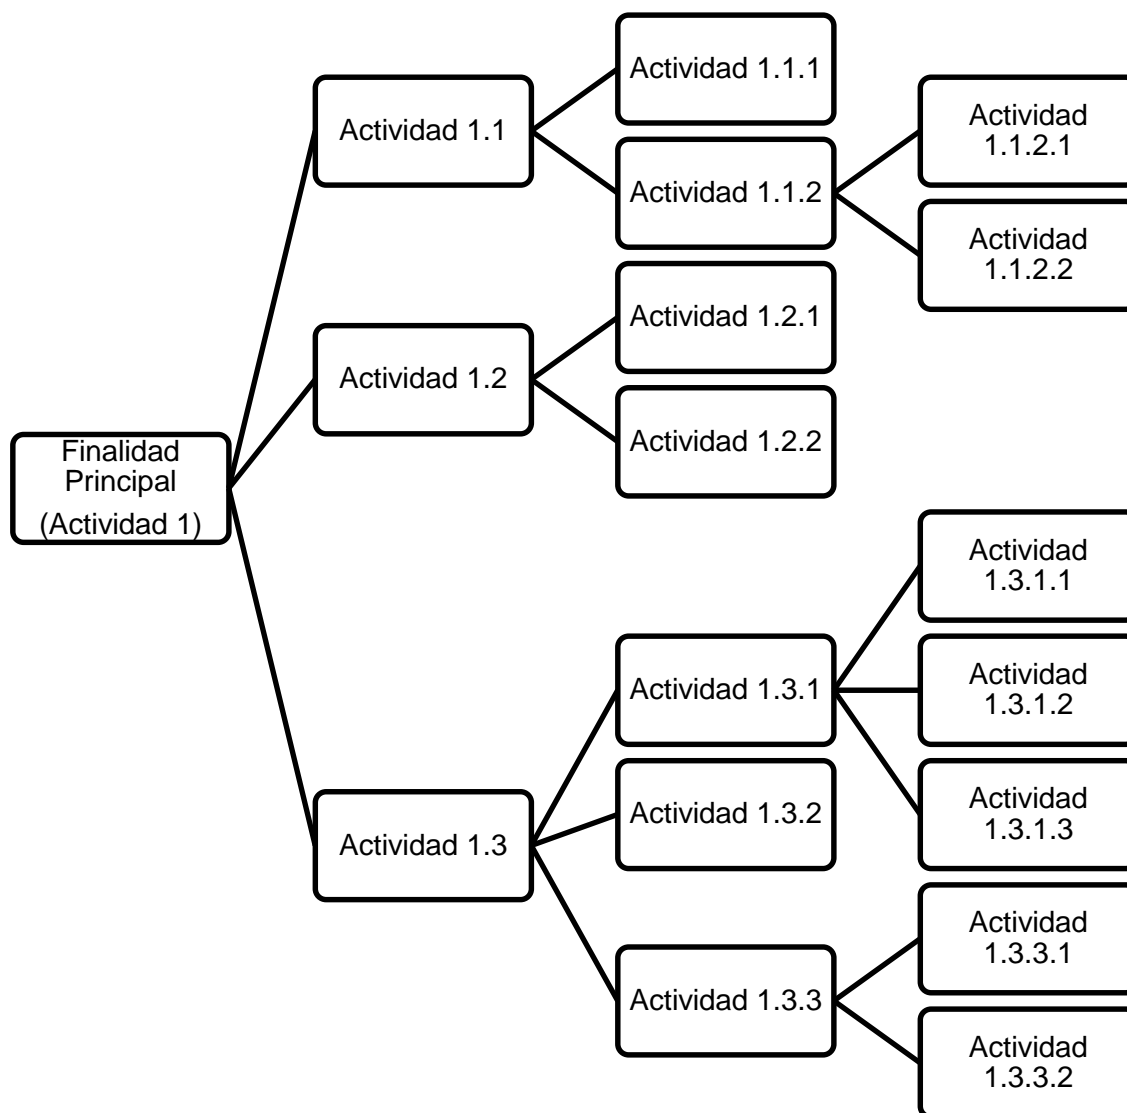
Finalidad Principal
(Actividad 1)

Actividad 1.1

Actividad 1.1.1

Actividad 1.1.2

Actividad 1.1.2.1

Actividad 1.1.2.2

Actividad 1.2

Actividad 1.2.1

Actividad 1.2.2

Actividad 1.3

Actividad 1.3.1

Actividad 1.3.1.1

Actividad 1.3.1.2

Actividad 1.3.1.3

Actividad 1.3.2

Actividad 1.3.3

Actividad 1.3.3.1

Actividad 1.3.3.2